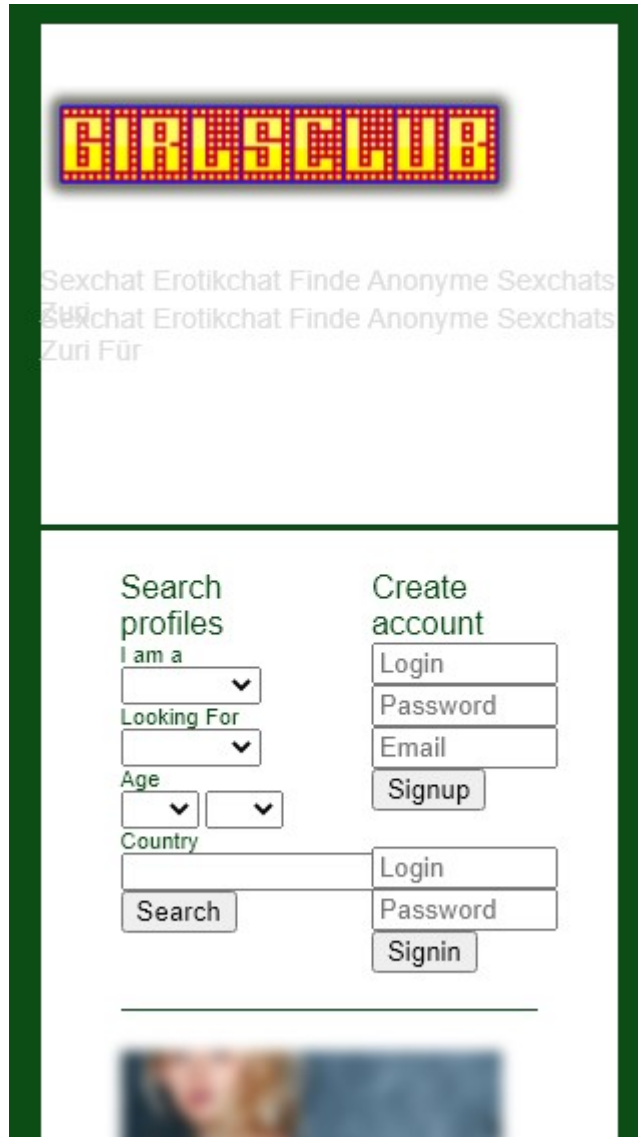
GIRLSCLUB

Sexchat Erotikchat Finde Anonyme Sexchats Zuri

Sexchat Erotikchat Finde Anonyme Sexchats Zuri Für

Search profiles

I am a

Looking For

Age

Country

Search

Create account

Login

Password

Email

Signup

Login

Password

Signin